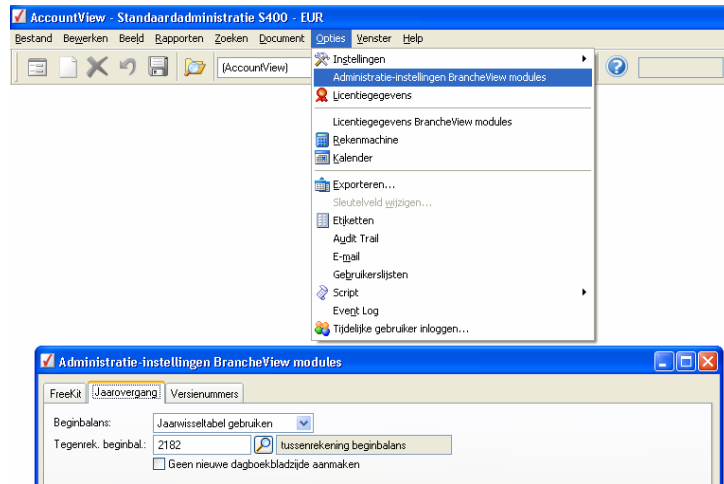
AccountView - Standaardadministratie S400 - EUR

Bestand Bewerken Beeld Rapporten Zoeken Document Opties Venster Help

(AccountView)

Instellingen
Administratie-instellingen BrancheView modules
Licentiegegevens
Licentiegegevens BrancheView modules
Rekenmachine
Kalender
Exporteren...
Sleutelveld wijzigen...
Etiketten
Audit Trail
E-mail
Gebruikerslijsten
Script
Event Log
Tijdelijke gebruiker inloggen...

Administratie-instellingen BrancheView modules

FreeKit Jaarovergang Versienummers

Beginbalans: Jaarwisseltabel gebruiken
Tegenrek. beginbal.: 2182 tussenrekening beginbalans
Geen nieuwe dagboekbladzijde aanmaken